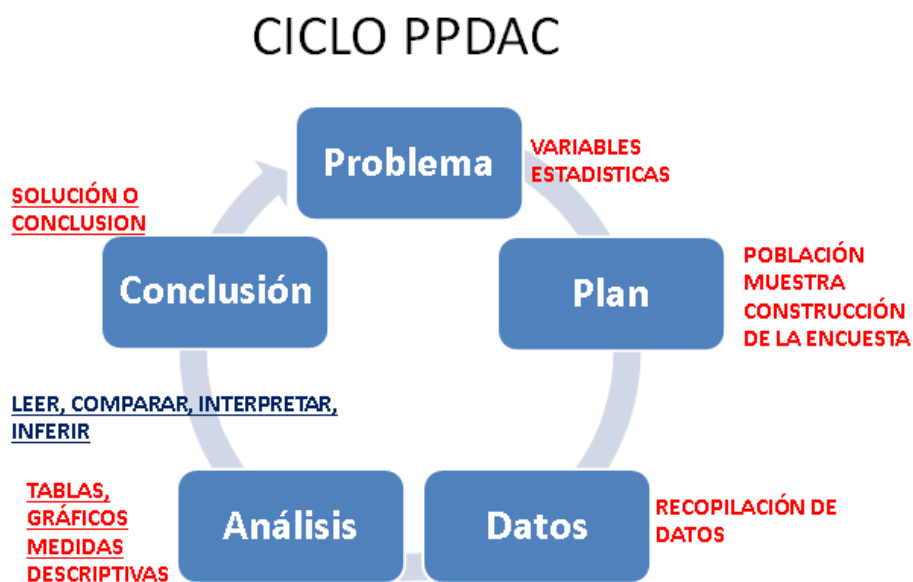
CICLO PPDAC

Problema

VARIABLES ESTADISTICAS

Plan

POBLACIÓN MUESTRA CONSTRUCCIÓN DE LA ENCUESTA

Datos

RECOPILACIÓN DE DATOS

Análisis

TABLAS, GRÁFICOS MEDIDAS DESCRIPTIVAS

LEER, COMPARAR, INTERPRETAR, INFERIR

Conclusión

SOLUCIÓN O CONCLUSION